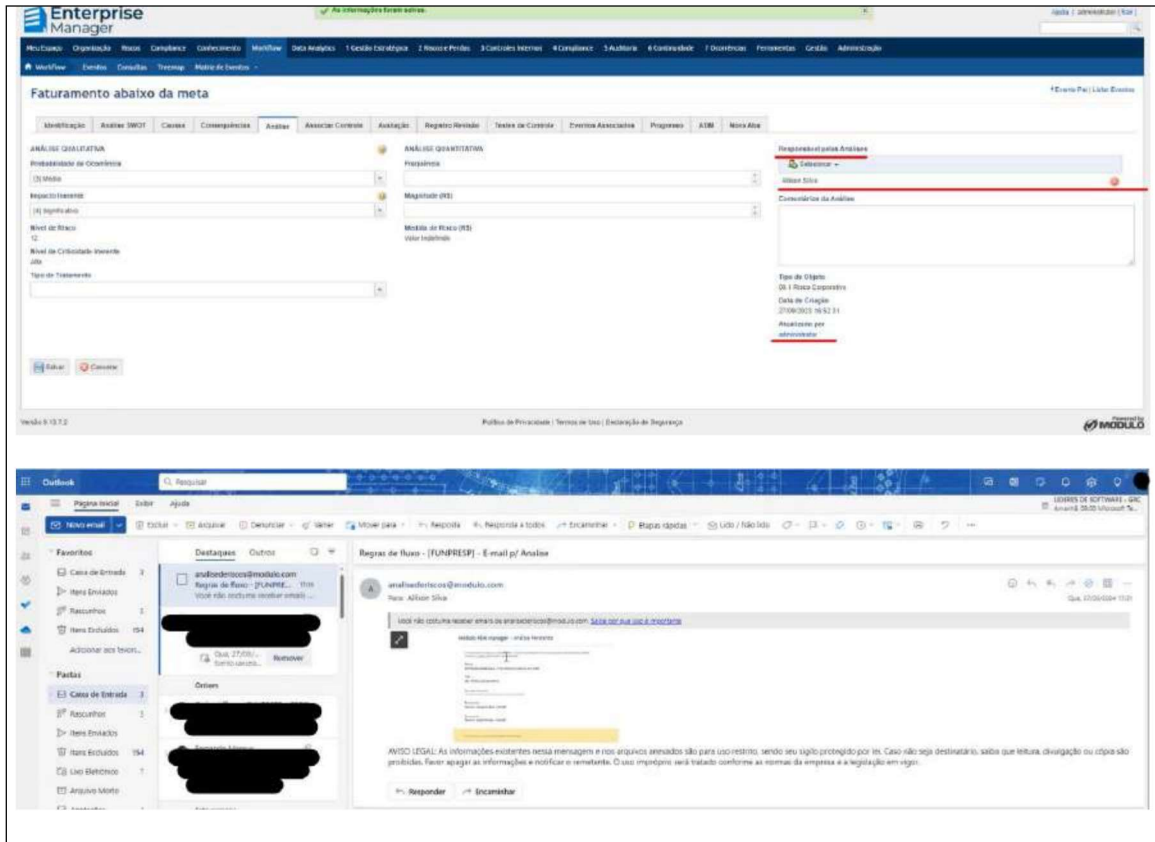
Enterprise Manager

As informações foram salvas.

Ajuda | administrator (Sair)

Meu Espaço Organização Riscos Compliance Conhecimento Workflow Data Analytics 1 Gestão Estratégica 2 Riscos e Perdas 3 Controles Internos 4 Compliance 5 Auditoria 6 Continuidade 7 Ocorrências Ferramentas Gestão Administração

Workflow Eventos Consultas Treemap Matriz de Eventos

Faturamento abaixo da meta

Evento Pai | Lista Eventos

Identificação Análise SWOT Causas Consequências Análise Associar Controle Avaliação Registro Revisão Testes de Controle Eventos Associados Progresso ATIM Mais Abas

ANÁLISE QUALITATIVA
Probabilidade de Ocorrência
(3) Média
Impacto Inerente
(4) Significativo
Nível de Risco
12
Nível de Criticidade Inerente
Alto
Tipo de Tratamento

ANÁLISE QUANTITATIVA
Frequência
Magnitude (R$)
Medida de Risco (R$)
Valor Indefinido

Responsável pelas Análises
Selecionar
Allison Silva
Comentários da Análise

Tipo de Objeto
05.1 Risco Corporativo
Data de Criação
27/09/2023 16:52:31
Atualizado por
administrator

Salvar Cancelar

Versão 9.13.7.2

Política de Privacidade | Termos de Uso | Declaração de Segurança

Powered by MODULO

Outlook Pesquisar

LÍDERES DE SOFTWARE - GRC
Amanhã 09:00 Microsoft Te...

Página Inicial Exibir Ajuda

Novo email Excluir Arquivar Denunciar Varrer Mover para Responder Responder a todos Encaminhar Etapas rápidas Lido / Não lido

Favoritos
Caixa de Entrada 3
Itens Enviados
Rascunhos 1
Itens Excluídos 154
Adicionar aos favori...

Pastas
Caixa de Entrada 3
Rascunhos 1
Itens Enviados
Itens Excluídos 154
Lixo Eletrônico 7
Arquivo Morto

Destaques Outros

analisederiscos@modulo.com
Regras de fluxo - [FUNPRE... 11:21
Você não costuma receber emails ...

Qua, 27/09/...
Remover

Outros

Regras de fluxo - [FUNPRESP] - E-mail p/ Análise

analisederiscos@modulo.com
Para: Allison Silva
Qua, 27/09/2023 11:21

Você não costuma receber emails de analisederiscos@modulo.com. Saiba por que isso é importante

AVISO LEGAL: As informações existentes nessa mensagem e nos arquivos anexados são para uso restrito, sendo seu sigilo protegido por lei. Caso não seja destinatário, saiba que leitura, divulgação ou cópia são proibidas. Favor apagar as informações e notificar o remetente. O uso impróprio será tratado conforme as normas da empresa e a legislação em vigor.

Responder Encaminhar